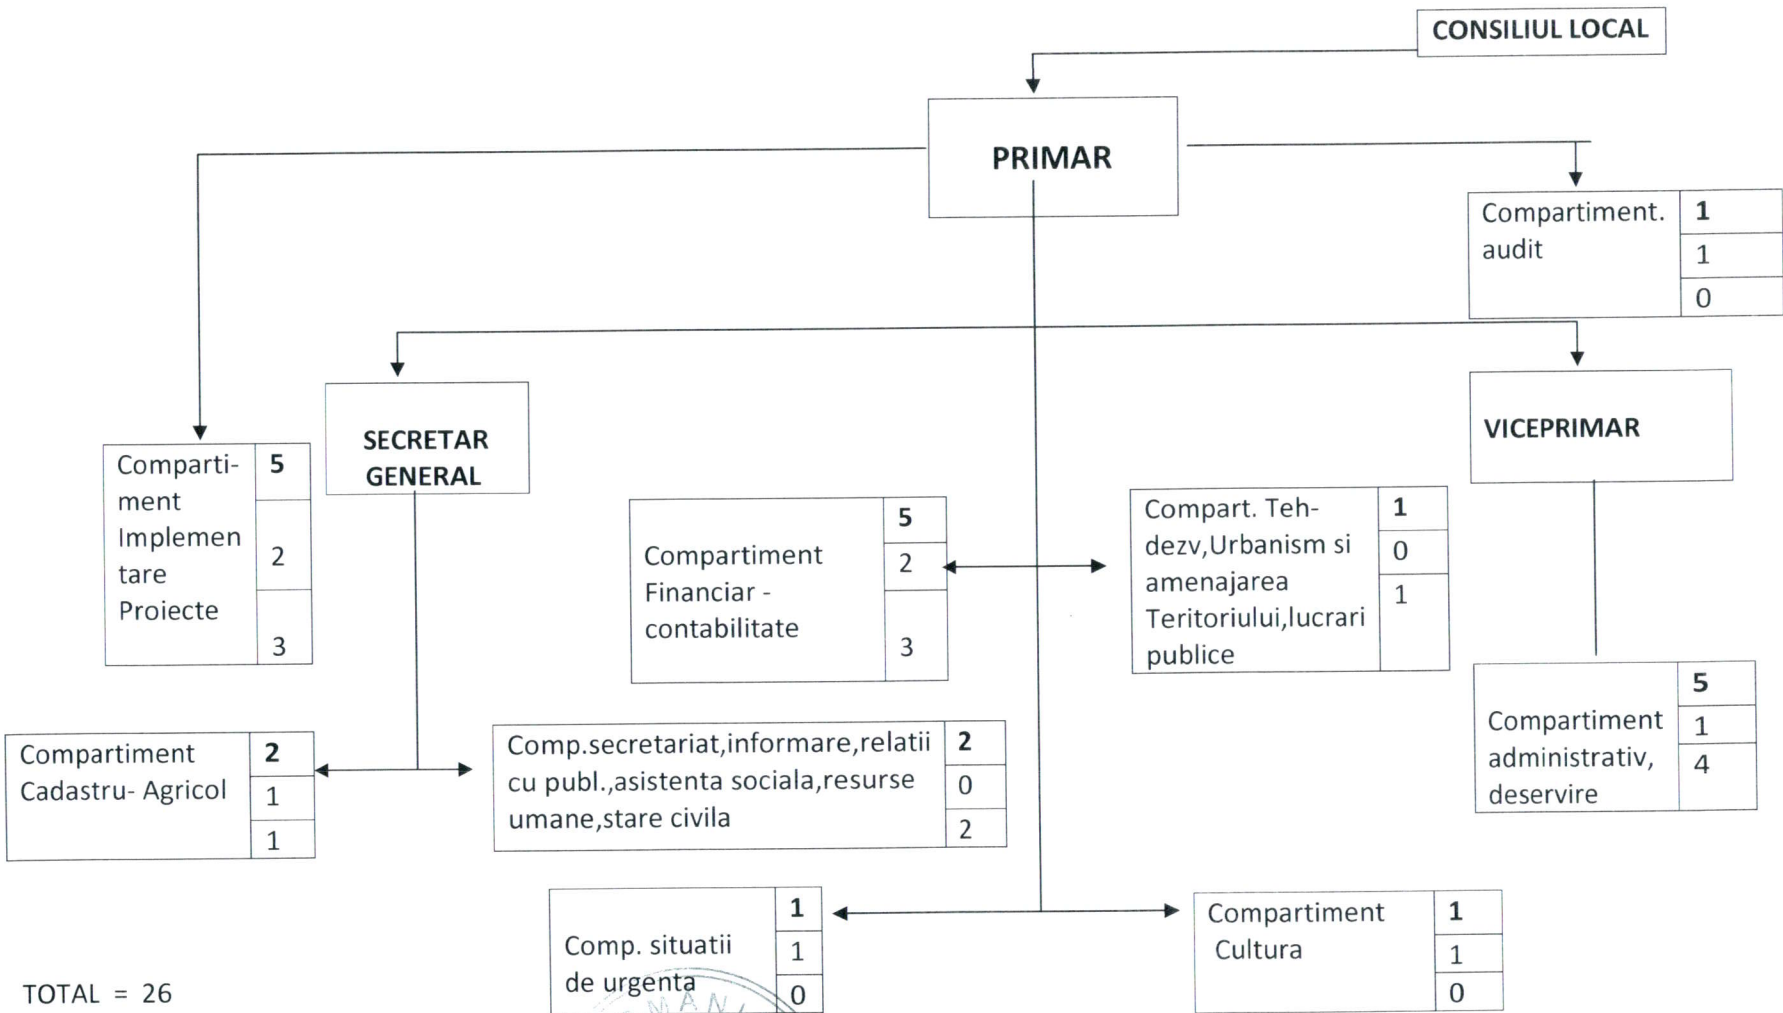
CONSILIUL LOCAL

PRIMAR

Compartiment. audit
1
1
0

SECRETAR GENERAL

VICEPRIMAR

Compartiment Implementare Proiecte
5
2
3

Compartiment Financiar - contabilitate
5
2
3

Compart. Teh-dezv,Urbanism si amenajarea Teritoriului,lucrari publice
1
0
1

Compartiment administrativ, deservire
5
1
4

Compartiment Cadastru- Agricol
2
1
1

Comp.secretariat,informare,relatii cu publ.,asistenta sociala,resurse umane,stare civila
2
0
2

Comp. situatii de urgenta
1
1
0

Compartiment Cultura
1
1
0

TOTAL = 26